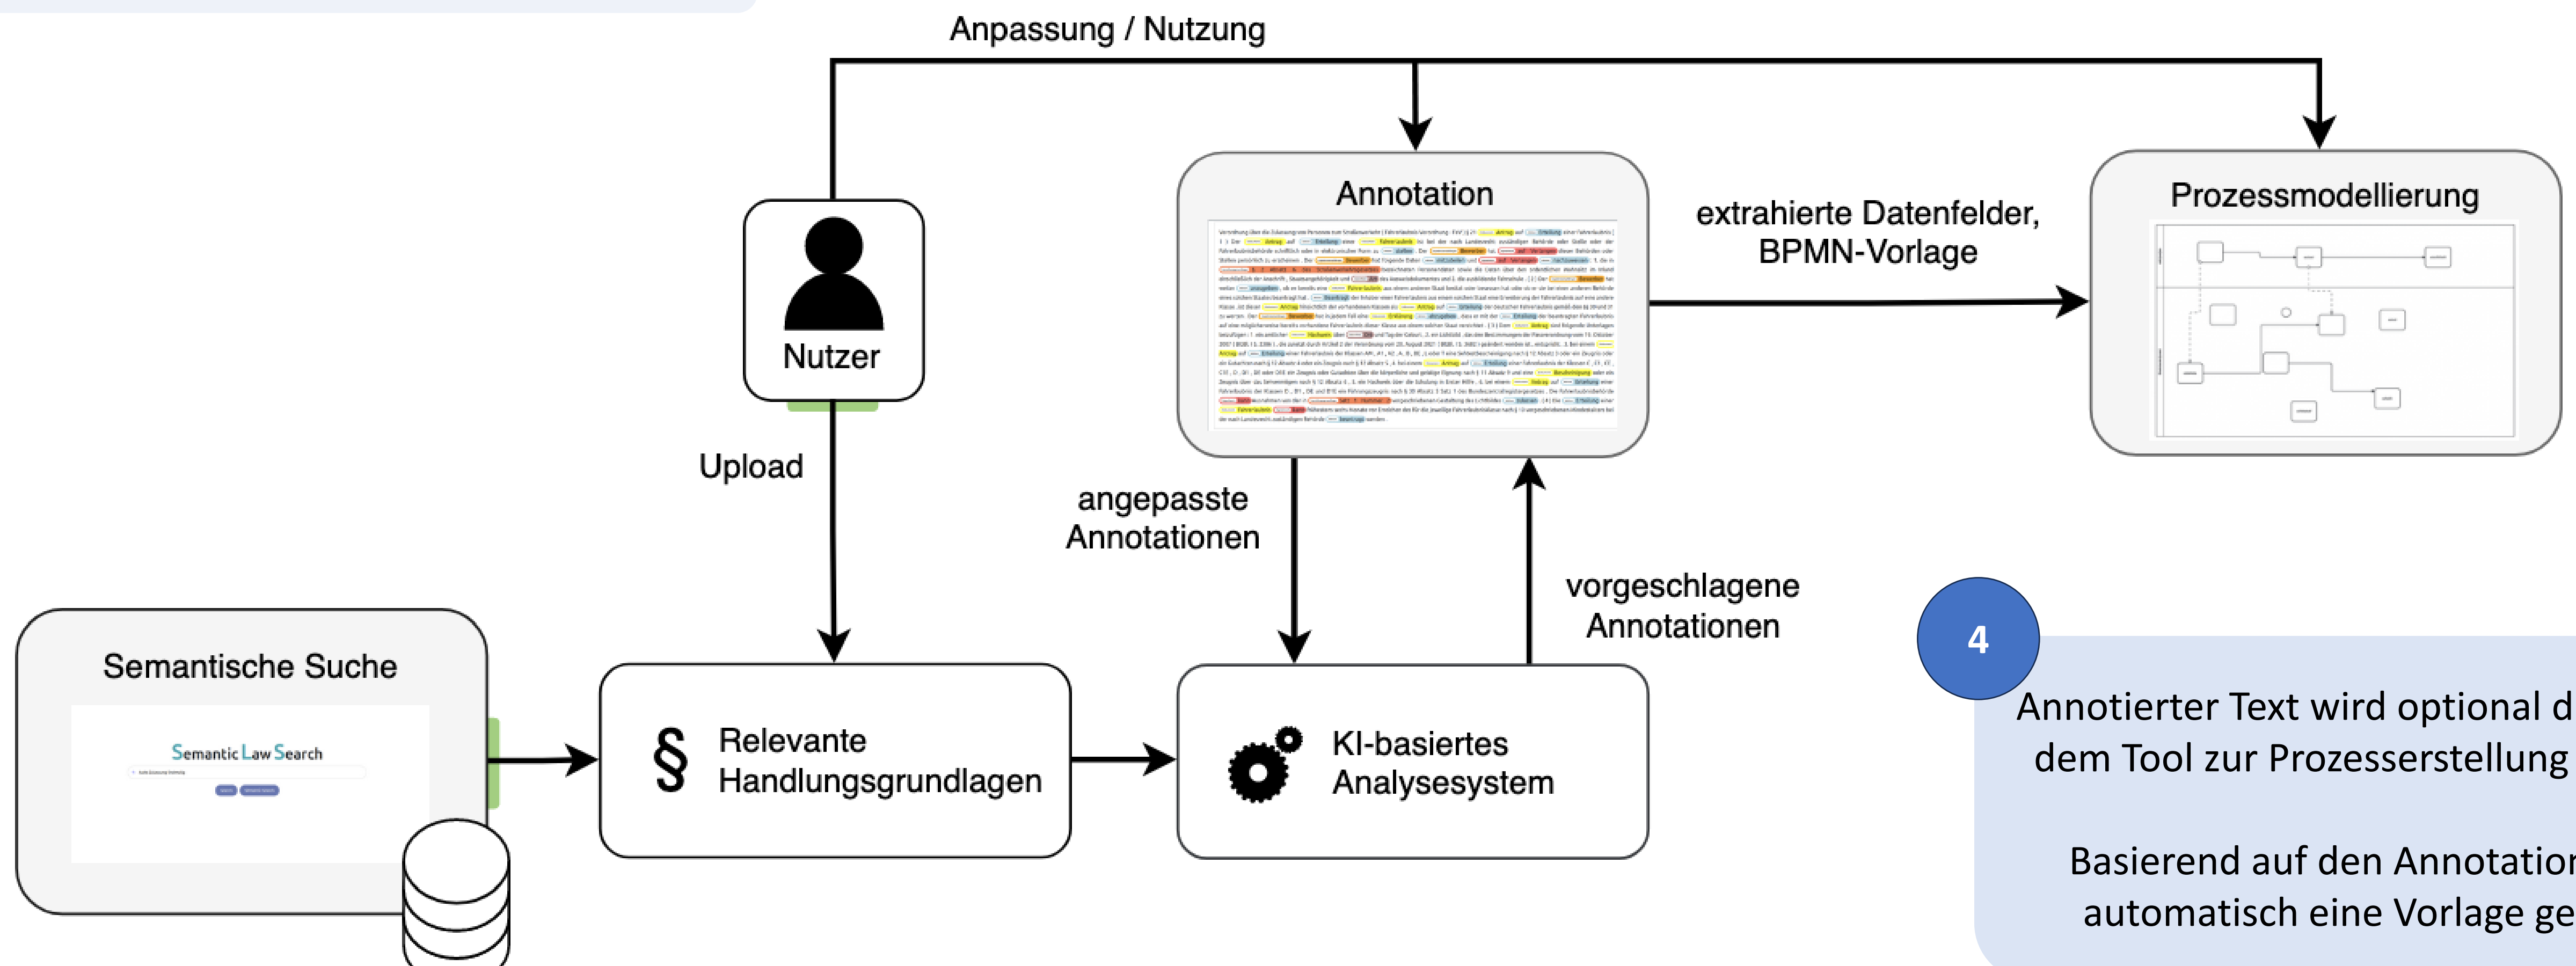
Anpassung / Nutzung

Nutzer

Upload

Annotation

extrahierte Datenfelder, BPMN-Vorlage

Prozessmodellierung

angepasste Annotationen

vorgeschlagene Annotationen

Semantische Suche

Semantic Law Search

§ Relevante Handlungsgrundlagen

KI-basiertes Analysesystem

4

Annotierter Text wird optional d dem Tool zur Prozesserstellung

Basierend auf den Annotatio automatisch eine Vorlage ge